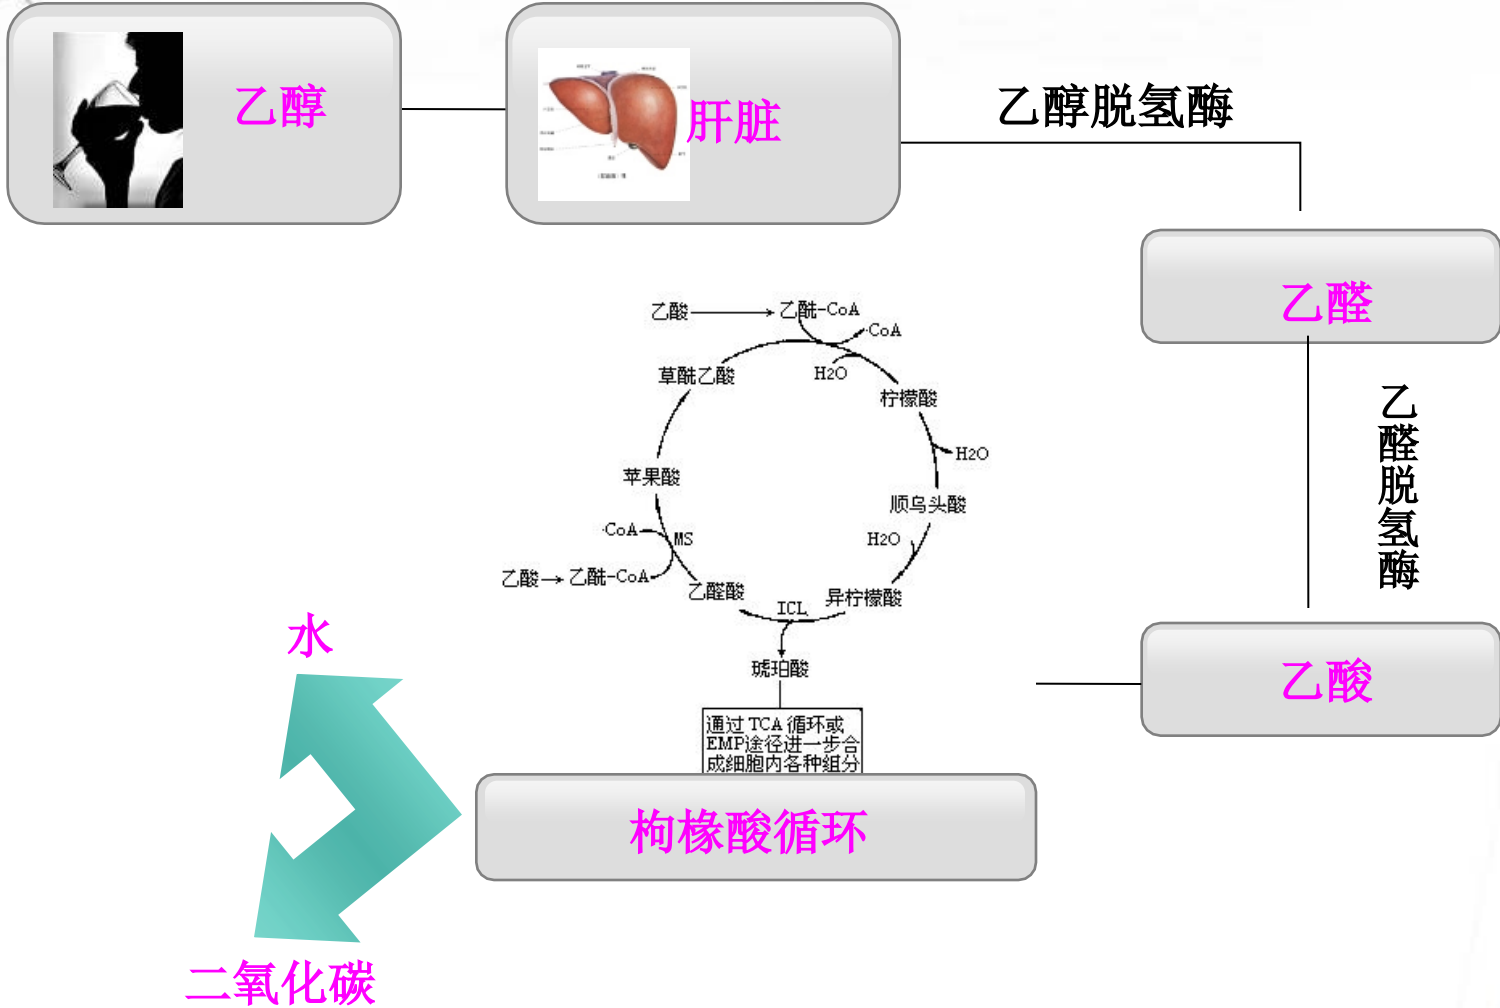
乙醇

肝脏

乙醇脱氢酶

乙醛

乙醛脱氢酶

乙酸

乙酸 → 乙酰-CoA

CoA

H2O

草酰乙酸

柠檬酸

H2O

苹果酸

顺乌头酸

CoA

MS

H2O

乙酸 → 乙酰-CoA

乙醛酸

异柠檬酸

ICL

琥珀酸

通过TCA循环或EMP途径进一步合成细胞内各种组分

水

枸橼酸循环

二氧化碳